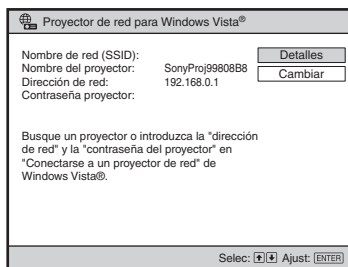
Proyector de red para Windows Vista®

Nombre de red (SSID):
Nombre del proyector: SonyProj99808B8
Dirección de red: 192.168.0.1
Contraseña proyector:

Detalles
Cambiar

Busque un proyector o introduzca la "dirección de red" y la "contraseña del proyector" en "Conectarse a un proyector de red" de Windows Vista®.

Selec: ⬆⬇ Ajust: ENTER